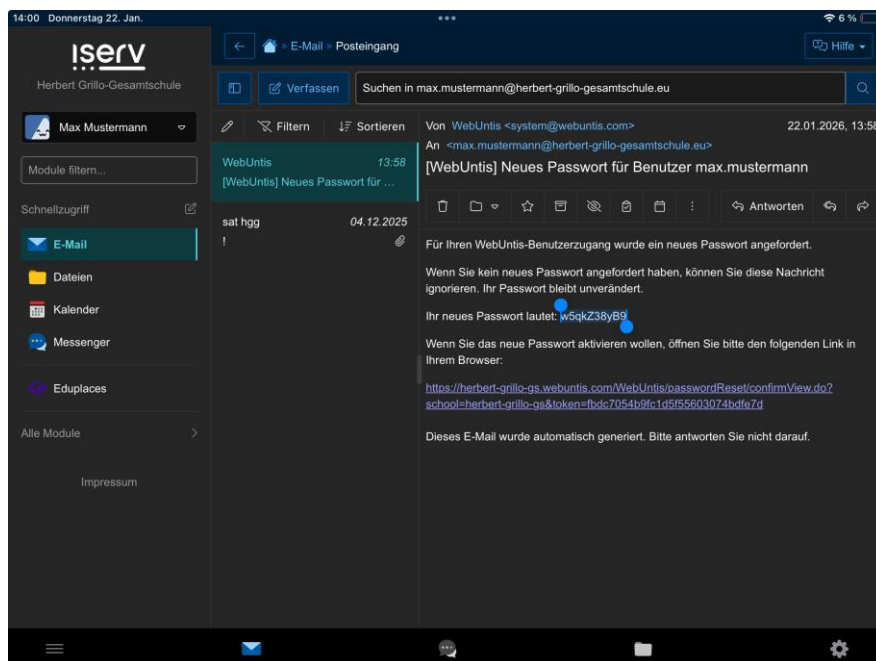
14:00 Donnerstag 22. Jan.

6 %

IServ
Herbert Grillo-Gesamtschule

Max Mustermann

Module filtern...

Schnellzugriff

E-Mail
Dateien
Kalender
Messenger

Eduplaces

Alle Module

Impressum

E-Mail » Posteingang

Hilfe

Verfassen

Suchen in max.mustermann@herbert-grillo-gesamtschule.eu

Filtern
Sortieren

WebUntis 13:58
[WebUntis] Neues Passwort für ...

sat hgg 04.12.2025
!

Von WebUntis <system@webuntis.com>
22.01.2026, 13:58
An <max.mustermann@herbert-grillo-gesamtschule.eu>

[WebUntis] Neues Passwort für Benutzer max.mustermann

Antworten

Für Ihren WebUntis-Benutzerzugang wurde ein neues Passwort angefordert.

Wenn Sie kein neues Passwort angefordert haben, können Sie diese Nachricht ignorieren. Ihr Passwort bleibt unverändert.

Ihr neues Passwort lautet: w5qkZ38yB9

Wenn Sie das neue Passwort aktivieren wollen, öffnen Sie bitte den folgenden Link in Ihrem Browser:

https://herbert-grillo-gs.webuntis.com/WebUntis/passwordReset/confirmView.do?school=herbert-grillo-gs&token=fbdc7054b9fc1d5f55603074bdfe7d

Dieses E-Mail wurde automatisch generiert. Bitte antworten Sie nicht darauf.